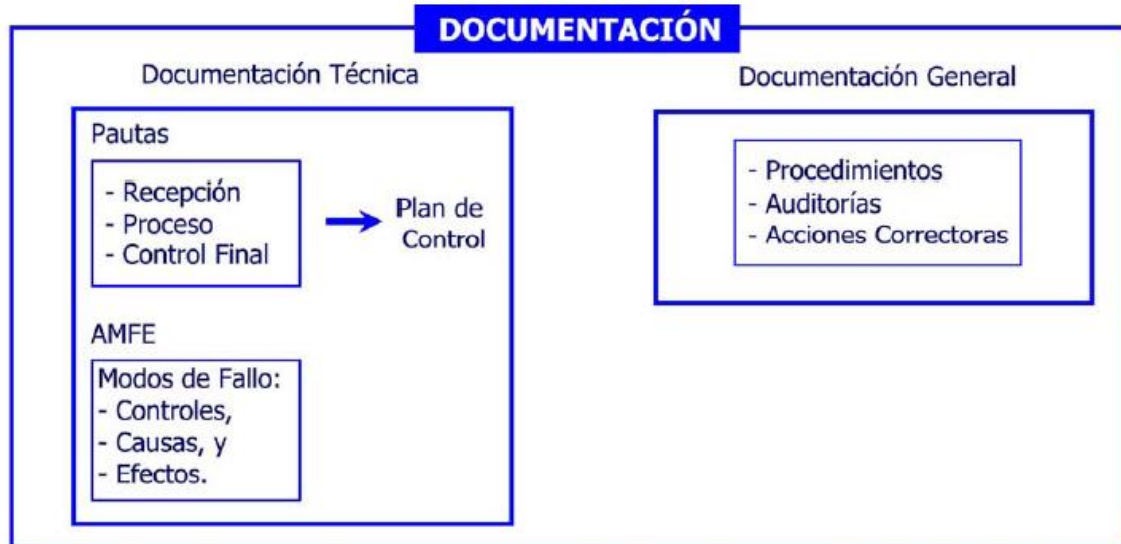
DOCUMENTACIÓN

Documentación Técnica

Pautas

- Recepción
- Proceso
- Control Final

Plan de Control

AMFE

Modos de Fallo:
- Controles,
- Causas, y
- Efectos.

Documentación General

- Procedimientos
- Auditorías
- Acciones Correctoras